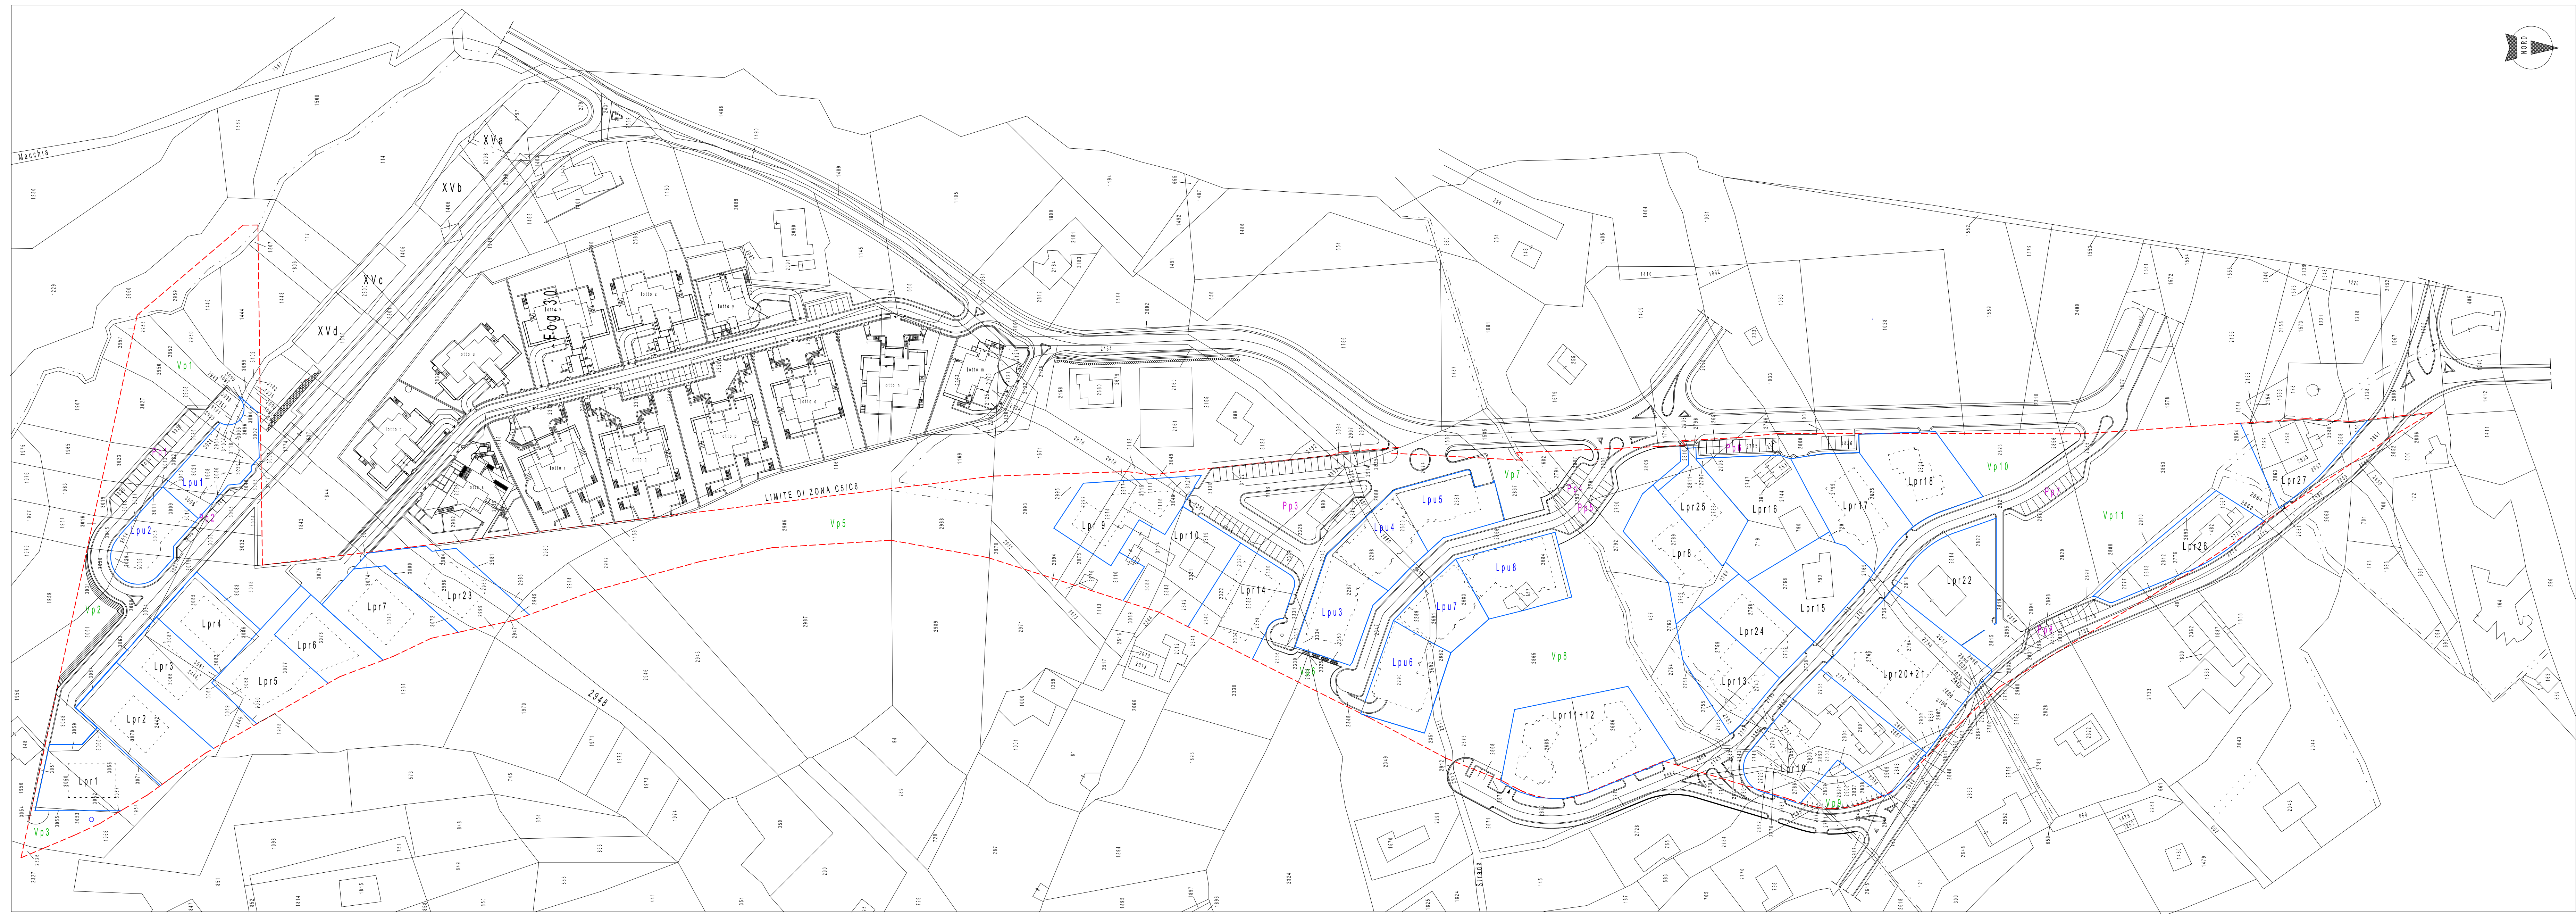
NORD

Macchia

XVa
XVb
XVc
XVd

Foglio 30

LIMITE DI ZONA C5/C6

Vp1
Vp2
Vp3
Vp5
Vp7
Vp8
Vp9
Vp10
Vp11

Pp1
Pp2
Pp3
Pp4
Pp5
Pp6
Pp7
Pp8

Lpu1
Lpu2
Lpu3
Lpu4
Lpu5
Lpu6
Lpu7
Lpu8

Lpr1
Lpr2
Lpr3
Lpr4
Lpr5
Lpr6
Lpr7
Lpr8
Lpr9
Lpr10
Lpr11+12
Lpr13
Lpr14
Lpr15
Lpr16
Lpr17
Lpr18
Lpr19
Lpr20+21
Lpr22
Lpr23
Lpr24
Lpr25
Lpr26
Lpr27

2948

Strada